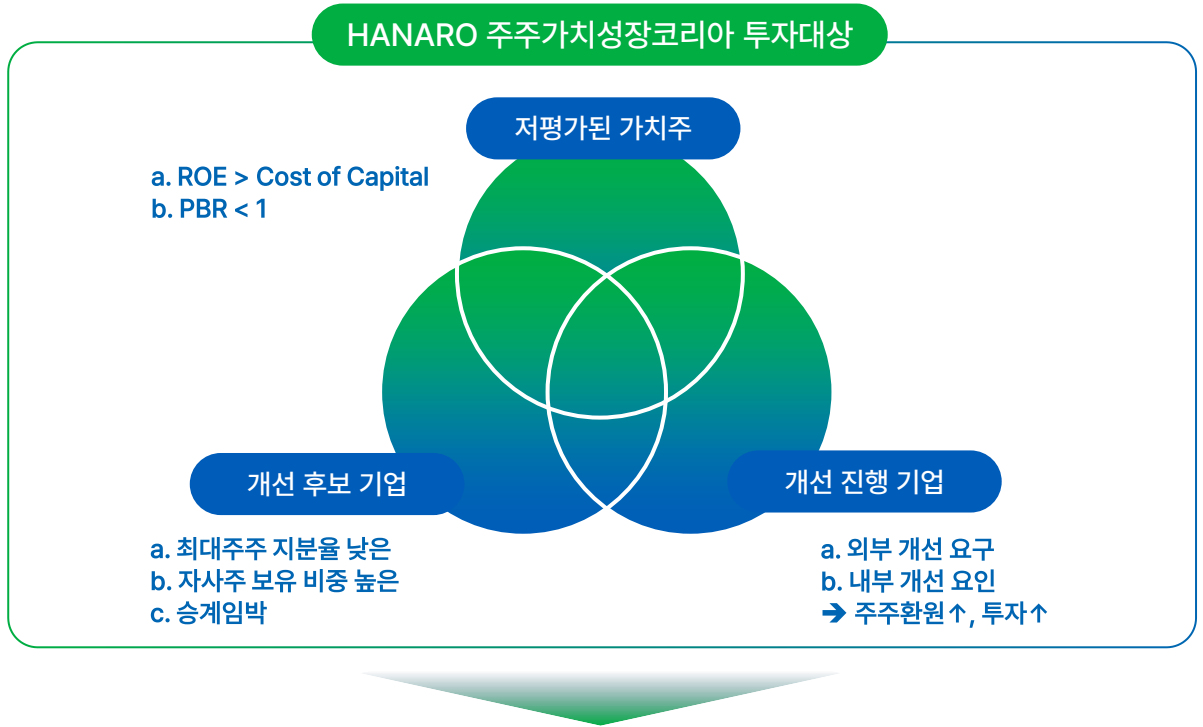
HANARO 주주가치성장코리아 투자대상

저평가된 가치주

a. ROE > Cost of Capital
b. PBR < 1

개선 후보 기업

a. 최대주주 지분율 낮은
b. 자사주 보유 비중 높은
c. 승계임박

개선 진행 기업

a. 외부 개선 요구
b. 내부 개선 요인
➔ 주주환원↑, 투자↑